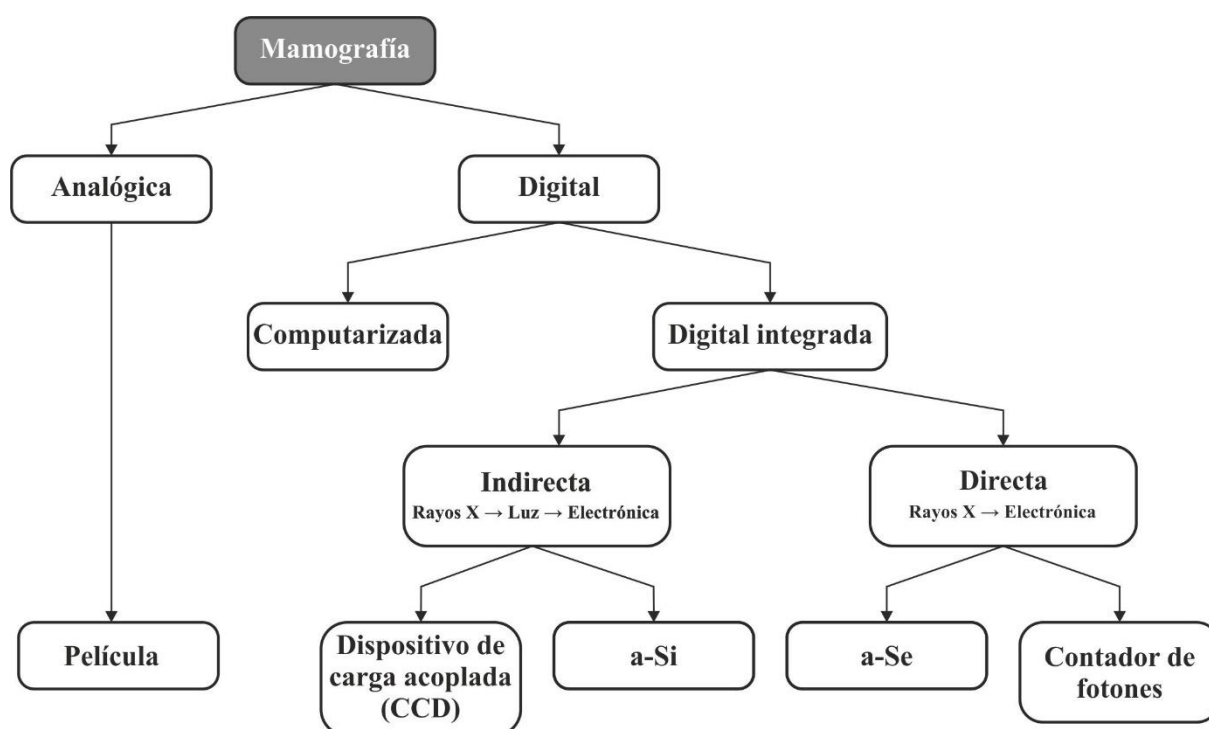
Mamografía

Analógica

Digital

Computarizada

Digital integrada

Indirecta
Rayos X → Luz → Electrónica

Directa
Rayos X → Electrónica

Película

Dispositivo de carga acoplada (CCD)

a-Si

a-Se

Contador de fotones